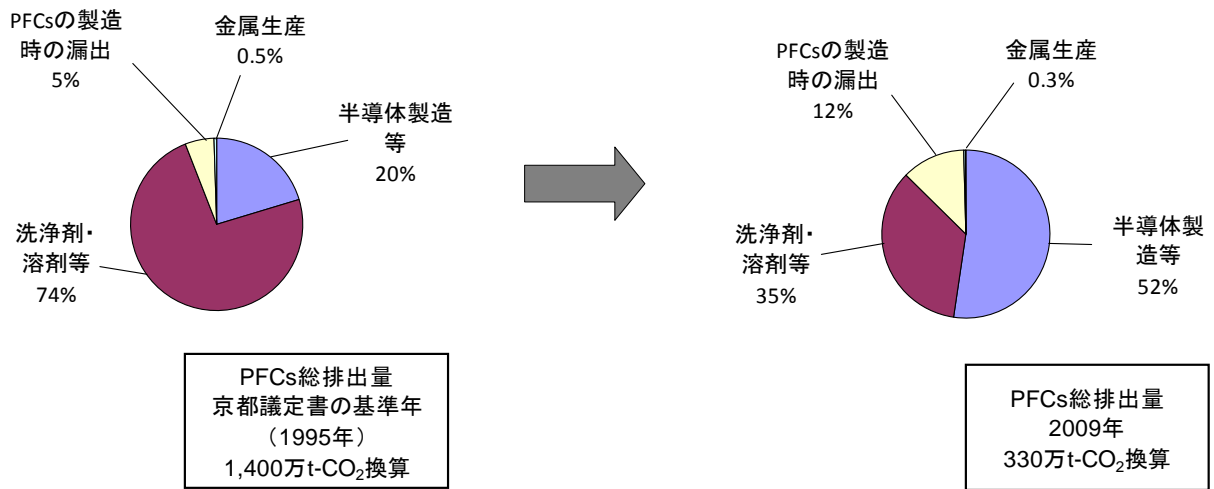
PFCsの製造時の漏出
5%

金属生産
0.5%

半導体製造等
20%

洗浄剤・溶剤等
74%

PFCs総排出量
京都議定書の基準年
（1995年）
1,400万t-$CO_2$換算

PFCsの製造時の漏出
12%

金属生産
0.3%

半導体製造等
52%

洗浄剤・溶剤等
35%

PFCs総排出量
2009年
330万t-$CO_2$換算